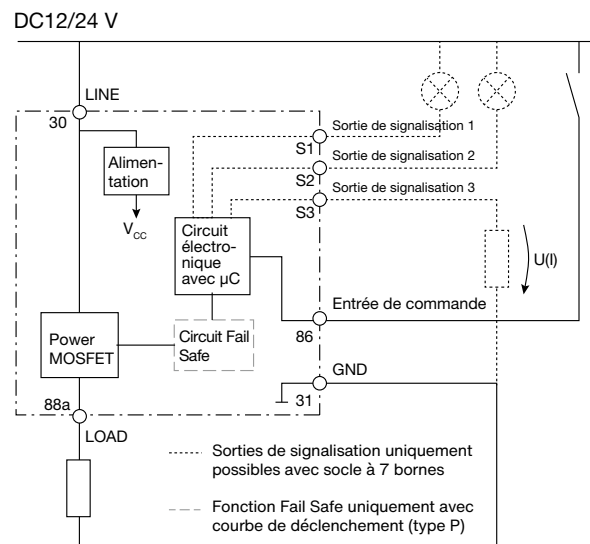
DC12/24 V

LINE

30

Alimentation

$V_{CC}$

Sortie de signalisation 1

S1

Sortie de signalisation 2

S2

Sortie de signalisation 3

S3

Circuit électronique avec µC

U(I)

Entrée de commande

Power MOSFET

Circuit Fail Safe

86

GND

31

88a

LOAD

Sorties de signalisation uniquement possibles avec socle à 7 bornes

Fonction Fail Safe uniquement avec courbe de déclenchement (type P)